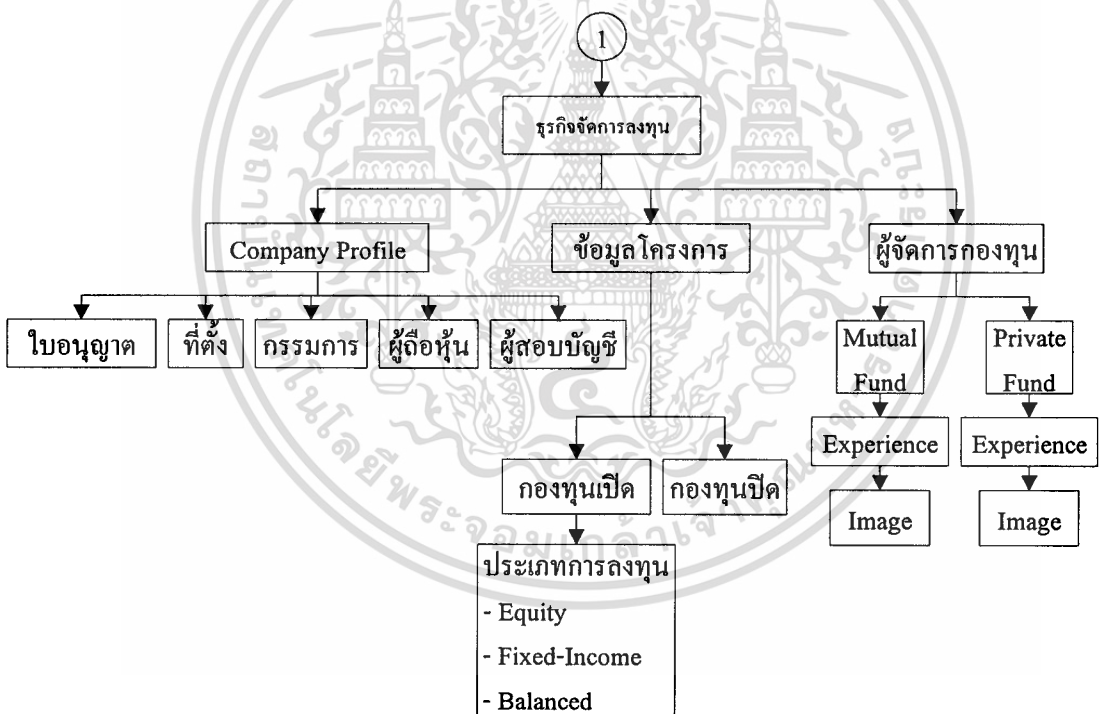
1

ธุรกิจจัดการลงทุน

Company Profile

ข้อมูลโครงการ

ผู้จัดการกองทุน

ใบอนุญาต

ที่ตั้ง

กรรมการ

ผู้ถือหุ้น

ผู้สอบบัญชี

Mutual Fund

Private Fund

Experience

Experience

Image

Image

กองทุนเปิด

กองทุนปิด

ประเภทการลงทุน
- Equity
- Fixed-Income
- Balanced